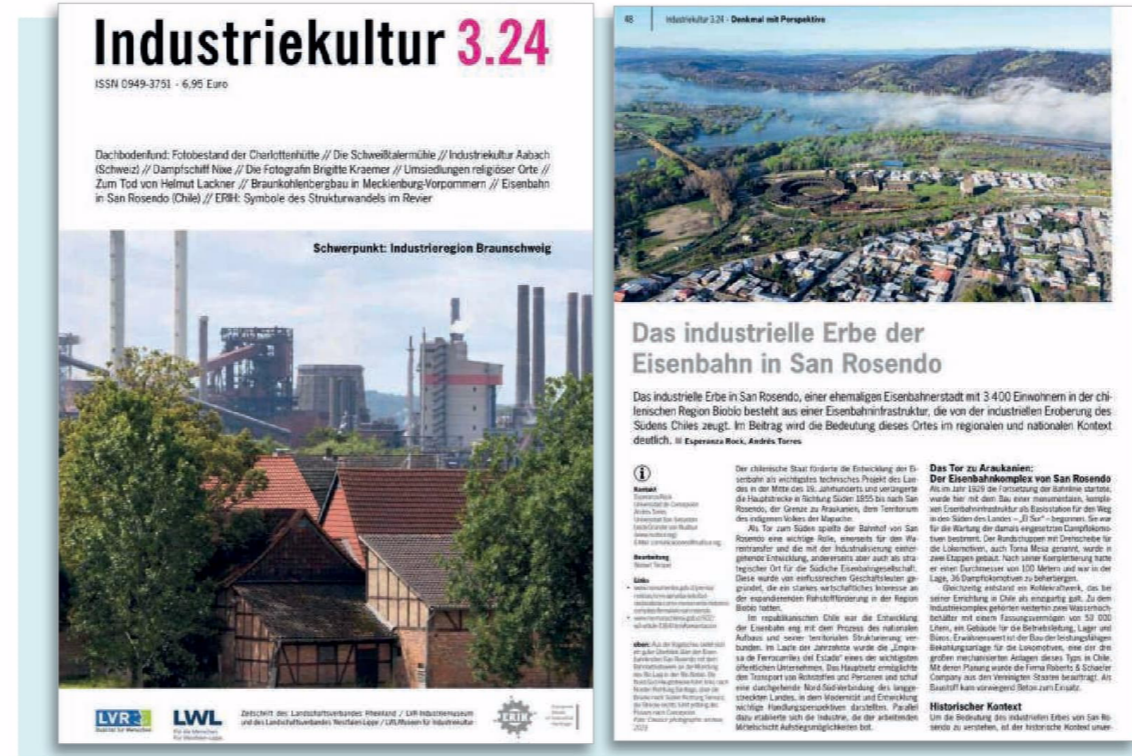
Industriekultur 3.24

ISSN 0949-3751 · 6,95 Euro

Dachbodenfund: Fotobestand der Charlottenhütte // Die Schweißlakermühle // Industriekultur Aabach (Schweiz) // Dampfschiff Nixe // Die Fotografin Brigitte Kraemer // Umsiedlungen religiöser Orte // Zum Tod von Helmut Lackner // Braunkohlenbergbau in Mecklenburg-Vorpommern // Eisenbahn in San Rosendo (Chile) // ERIH: Symbole des Strukturwandels im Revier

Schwerpunkt: Industrieregion Braunschweig

LVR

LWL

Zeitschrift des Landschaftsverbandes Rheinland / LVR-Industriemuseum und des Landschaftsverbandes Westfalen-Lippe / LWL-Museen für Industriekultur

ERIH

48 Industriekultur 3.24 · Denkmal mit Perspektive

Das industrielle Erbe der Eisenbahn in San Rosendo

Das industrielle Erbe in San Rosendo, einer ehemaligen Eisenbahnerstadt mit 3 400 Einwohnern in der chilenischen Region Biobío besteht aus einer Eisenbahninfrastruktur, die von der industriellen Eroberung des Südens Chiles zeugt. Im Beitrag wird die Bedeutung dieses Ortes im regionalen und nationalen Kontext deutlich. /// Esperanza Rock, Andrés Torres

Kontakt
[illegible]

Bearbeitung
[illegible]

Links
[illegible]

oben: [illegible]

Der chilenische Staat förderte die Entwicklung der Eisenbahn als wichtigstes technisches Projekt des Landes in der Mitte des 19. Jahrhunderts und verlängerte die Hauptstrecke in Richtung Süden 1855 bis nach San Rosendo, der Grenze zu Araukanien, dem Territorium des indigenen Volkes der Mapuche.

Als Tor zum Süden spielte der Bahnhof von San Rosendo eine wichtige Rolle, einerseits für den Warentransfer und die mit der Industrialisierung einhergehende Entwicklung, andererseits aber auch als strategischer Ort für die Südliche Eisenbahngesellschaft. Diese wurde von einflussreichen Geschäftsleuten gegründet, die ein starkes wirtschaftliches Interesse an der expandierenden Rohstoffförderung in der Region Biobío hatten.

Im republikanischen Chile war die Entwicklung der Eisenbahn eng mit dem Prozess des nationalen Aufbaus und seiner territorialen Strukturierung verbunden. Im Laufe der Jahrzehnte wurde die „Empresa de Ferrocarriles del Estado" eines der wichtigsten öffentlichen Unternehmen. Das Hauptnetz ermöglichte den Transport von Rohstoffen und Personen und schuf eine durchgehende Nord-Süd-Verbindung des langgestreckten Landes, in dem Modernität und Entwicklung wichtige Handlungsperspektiven darstellten. Parallel dazu etablierte sich die Industrie, die der arbeitenden Mittelschicht Aufstiegsmöglichkeiten bot.

Das Tor zu Araukanien:
Der Eisenbahnkomplex von San Rosendo
Als im Jahr 1929 die Fortsetzung der Bahnlinie startete, wurde hier mit dem Bau einer monumentalen, komplexen Eisenbahninfrastruktur als Basisstation für den Weg in den Süden des Landes – „El Sur" – begonnen. Sie war für die Wartung der damals eingesetzten Dampflokomotiven bestimmt. Der Rundschuppen mit Drehscheibe für die Lokomotiven, auch Torna Mesa genannt, wurde in zwei Etappen gebaut. Nach seiner Komplettierung hatte er einen Durchmesser von 100 Metern und war in der Lage, 36 Dampflokomotiven zu beherbergen.

Gleichzeitig entstand ein Kohlekraftwerk, das bei seiner Errichtung in Chile als einzigartig galt. Zu dem Industriekomplex gehörten weiterhin zwei Wasserhochbehälter mit einem Fassungsvermögen von 50 000 Litern, ein Gebäude für die Betriebsleitung, Lager und Büros. Erwähnenswert ist der Bau der leistungsfähigen Bekohlungsanlage für die Lokomotiven, eine der drei großen mechanisierten Anlagen dieses Typs in Chile. Mit deren Planung wurde die Firma Roberts & Schaefer Company aus den Vereinigten Staaten beauftragt. Als Baustoff kam vorwiegend Beton zum Einsatz.

Historischer Kontext
Um die Bedeutung des industriellen Erbes von San Rosendo zu verstehen, ist der historische Kontext unser-